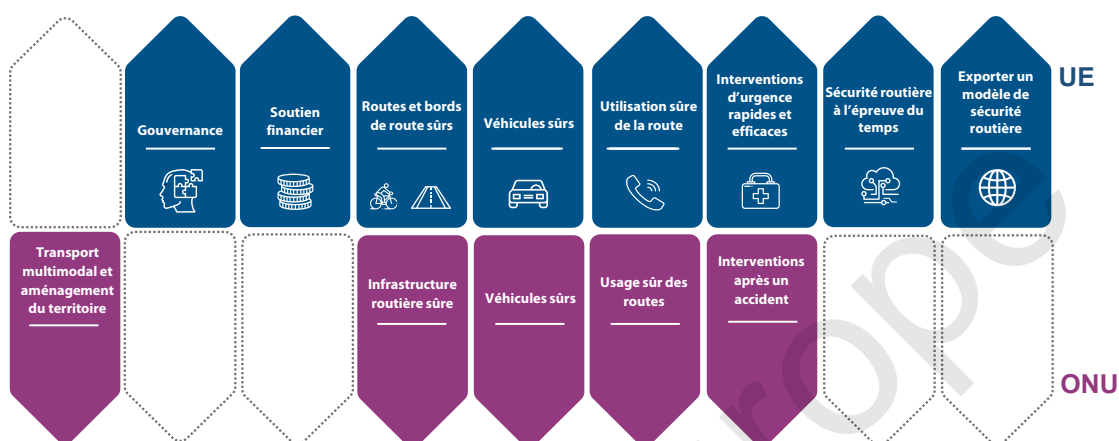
Gouvernance

Soutien financier

Routes et bords de route sûrs

Véhicules sûrs

Utilisation sûre de la route

Interventions d'urgence rapides et efficaces

Sécurité routière à l'épreuve du temps

Exporter un modèle de sécurité routière

UE

Transport multimodal et aménagement du territoire

Infrastructure routière sûre

Véhicules sûrs

Usage sûr des routes

Interventions après un accident

ONU